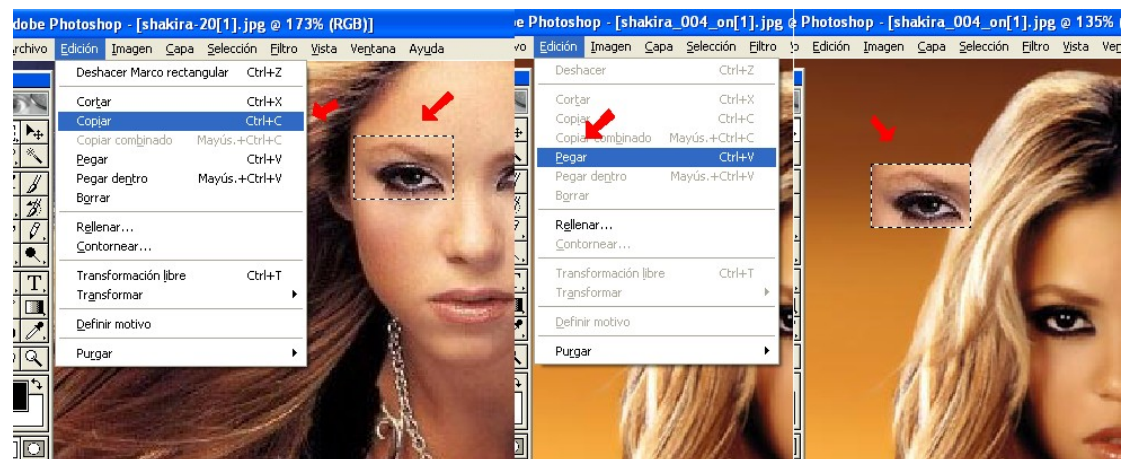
dobe Photoshop - [shakira-20[1].jpg @ 173% (RGB)]
rchivo Edición Imagen Capa Selección Filtro Vista Ventana Ayuda

Deshacer Marco rectangular Ctrl+Z
Cortar Ctrl+X
Copiar Ctrl+C
Copiar combinado Mayús.+Ctrl+C
Pegar Ctrl+V
Pegar dentro Mayús.+Ctrl+V
Borrar
Rellenar...
Contornear...
Transformación libre Ctrl+T
Transformar
Definir motivo
Purgar

Photoshop - [shakira_004_on[1].jpg @
vo Edición Imagen Capa Selección Filtro

Deshacer Ctrl+Z
Cortar Ctrl+X
Copiar Ctrl+C
Copiar combinado Mayús.+Ctrl+C
Pegar Ctrl+V
Pegar dentro Mayús.+Ctrl+V
Borrar
Rellenar...
Contornear...
Transformación libre Ctrl+T
Transformar
Definir motivo
Purgar

Photoshop - [shakira_004_on[1].jpg @ 135%
Edición Imagen Capa Selección Filtro Vista Ve